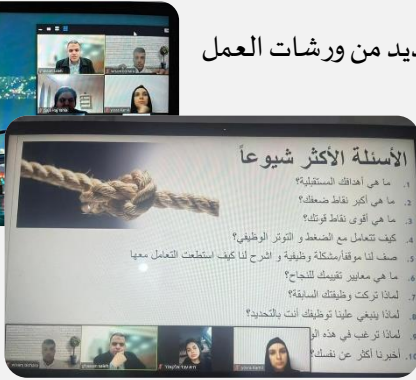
يد من ورشات العمل

الأسئلة الأكثر شيوعاً

1. ما هي أهدافك المستقبلية؟
2. ما هي أكبر نقاط ضعفك؟
3. ما هي أقوى نقاط قوتك؟
4. كيف تتعامل مع الضغط و التوتر الوظيفي؟
5. صف لنا موقفاً/مشكلة وظيفية و اشرح لنا كيف استطعت التعامل معها
6. ما هي معايير تقييمك للنجاح؟
7. لماذا تركت وظيفتك السابقة؟
8. لماذا ينبغي علينا توظيفك أنت بالتحديد؟
9. لماذا ترغب في هذه ال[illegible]
10. أخبرنا أكثر عن نفسك؟